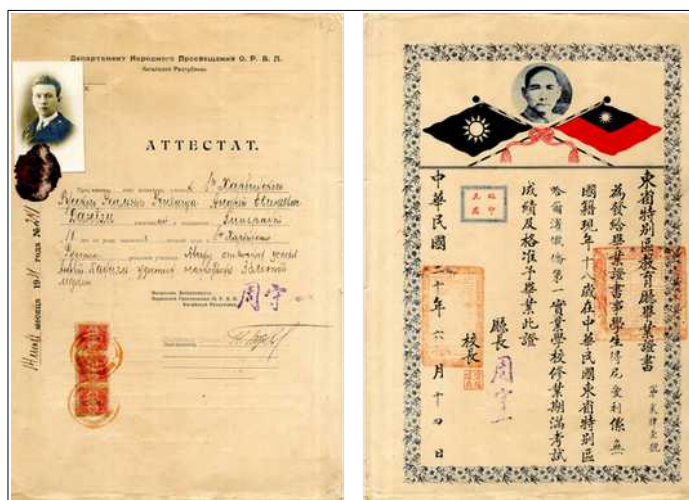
Департамент Народного Просвещения О. Р. В. Л.
Китайской Республики

АТТЕСТАТ.

Предъявитель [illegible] в Харбине
Русской Реальной Гимназии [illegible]
Ланцев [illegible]
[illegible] в Харбине
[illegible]
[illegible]

Директор Департамента
Народного Просвещения О. Р. В. Л.
Китайской Республики

周守一

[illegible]

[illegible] месяца 1931 года №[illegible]

東省特別區教育廳畢業證書

第 貳伍肆 號

為發給畢業證書事學生缪茨愛利係無國籍現年十八歲在中華民國東省特別區哈爾濱鐵路第一實業學校修業期滿考試成績及格准予畢業此證

廳長 周守一

校長

中華民國二十年六月十四日